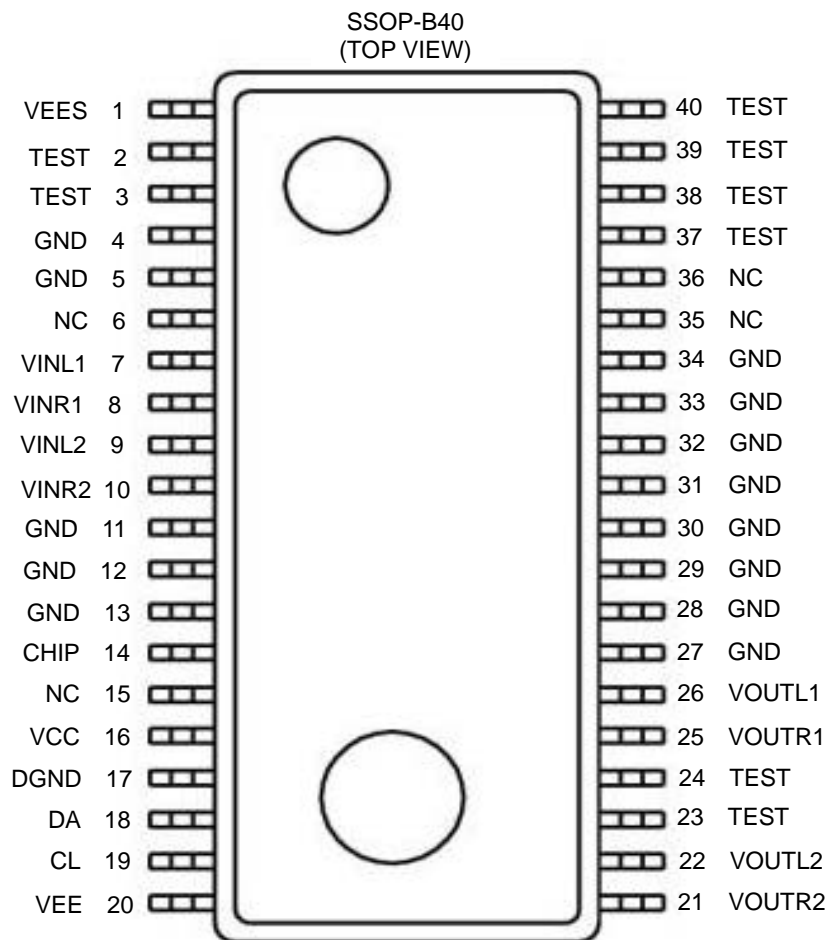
SSOP-B40
(TOP VIEW)

VEES 1
TEST 2
TEST 3
GND 4
GND 5
NC 6
VINL1 7
VINR1 8
VINL2 9
VINR2 10
GND 11
GND 12
GND 13
CHIP 14
NC 15
VCC 16
DGND 17
DA 18
CL 19
VEE 20

40 TEST
39 TEST
38 TEST
37 TEST
36 NC
35 NC
34 GND
33 GND
32 GND
31 GND
30 GND
29 GND
28 GND
27 GND
26 VOUTL1
25 VOUTR1
24 TEST
23 TEST
22 VOUTL2
21 VOUTR2